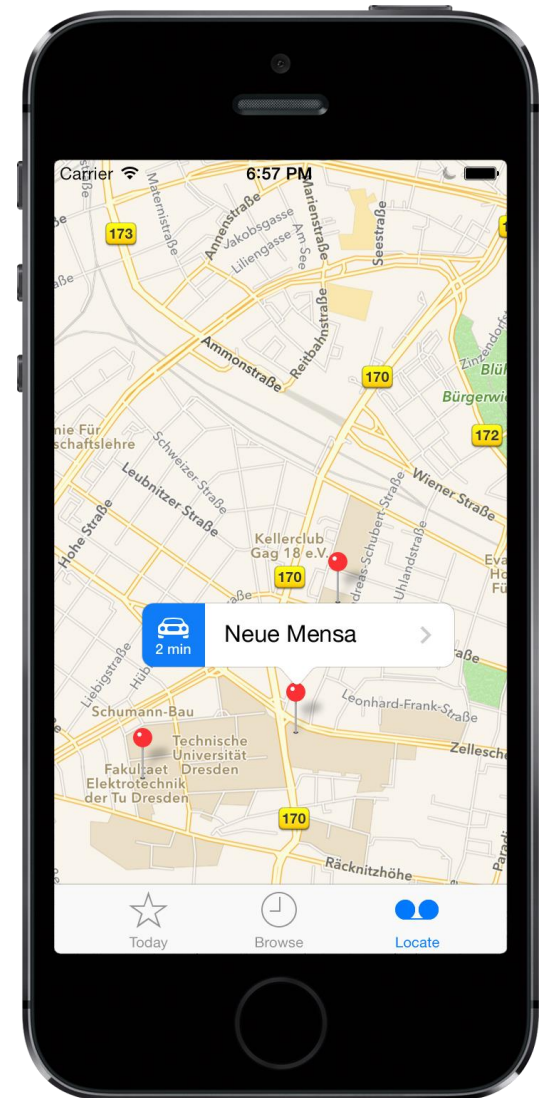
Carrier 6:57 PM

173
Marienstraße
Annenstraße
Jakobsgasse
Liliengasse
Am See
Seestraße
Reitbahnstraße
Ammonstraße
170
Zinzendorf
Blü
Bürgerwi
nie Für
schaftslehre
Schweizer Straße
172
Leubnitzer Straße
Wiener Straße
Hohe Straße
Kellerclub
Gag 18 e.V.
Andreas-Schubert-Straße
Uhlandstraße
Eva
Ho
Fü
170
2 min
Neue Mensa
Liebigstraße
Hüb
Leonhard-Frank-Straße
Schumann-Bau
Technische
Universität
Dresden
Zellesch
Fakultaet
Elektrotechnik
der Tu Dresden
170
Räcknitzhöhe

Today
Browse
Locate